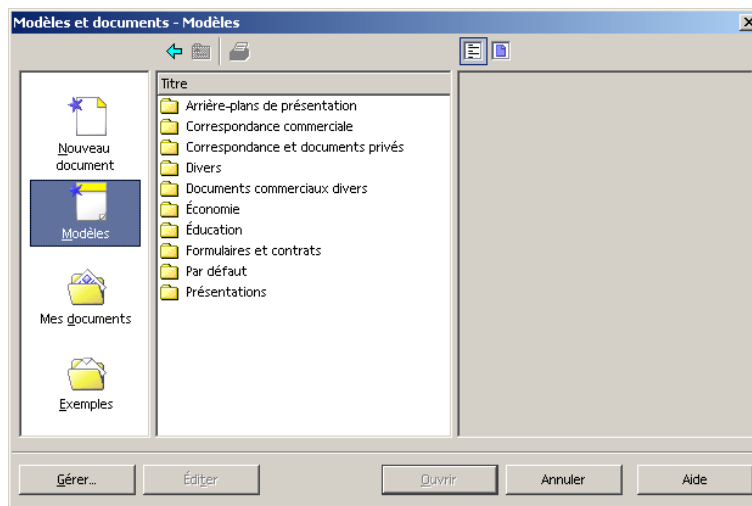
Modèles et documents - Modèles

Nouveau document

Modèles

Mes documents

Exemples

Titre

Arrière-plans de présentation
Correspondance commerciale
Correspondance et documents privés
Divers
Documents commerciaux divers
Économie
Éducation
Formulaires et contrats
Par défaut
Présentations

Gérer...
Éditer
Ouvrir
Annuler
Aide